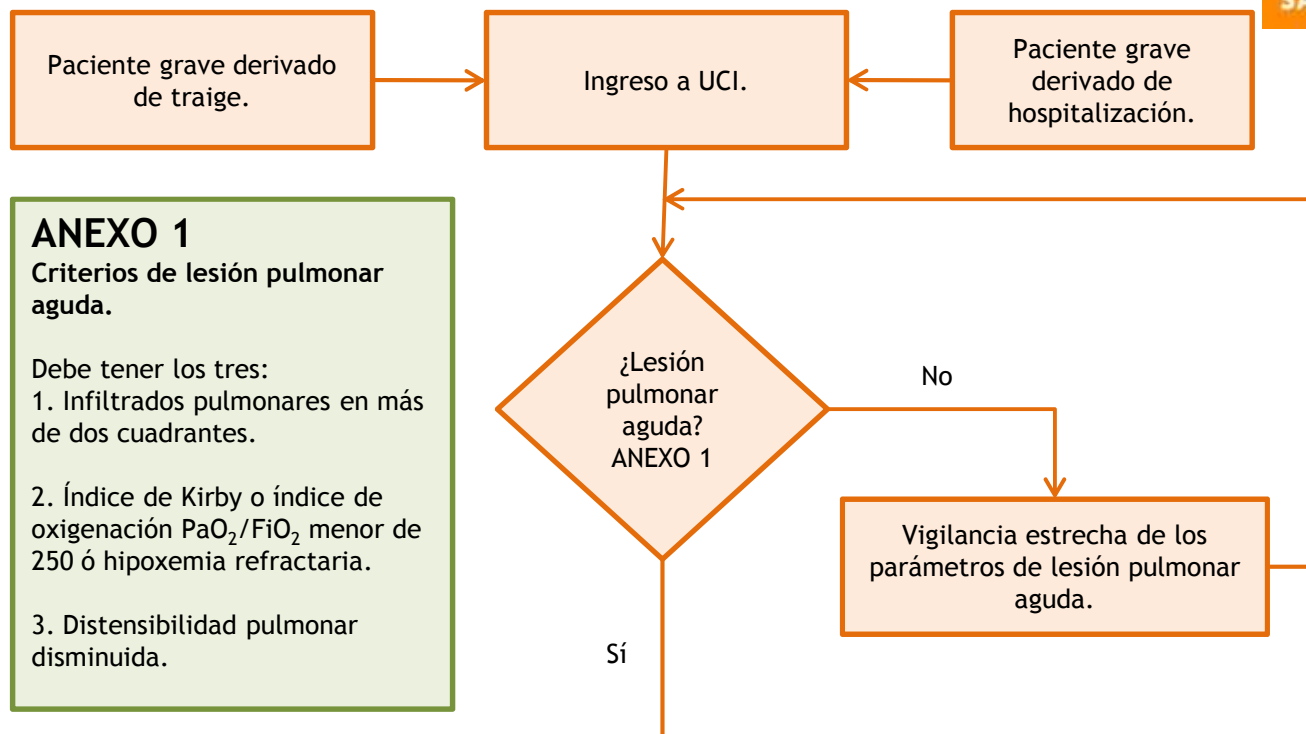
Paciente grave derivado de traige.

Ingreso a UCI.

Paciente grave derivado de hospitalización.

ANEXO 1
Criterios de lesión pulmonar aguda.

Debe tener los tres:
1. Infiltrados pulmonares en más de dos cuadrantes.

2. Índice de Kirby o índice de oxigenación $PaO_2/FiO_2$ menor de 250 ó hipoxemia refractaria.

3. Distensibilidad pulmonar disminuida.

¿Lesión pulmonar aguda? ANEXO 1

No

Vigilancia estrecha de los parámetros de lesión pulmonar aguda.

Sí